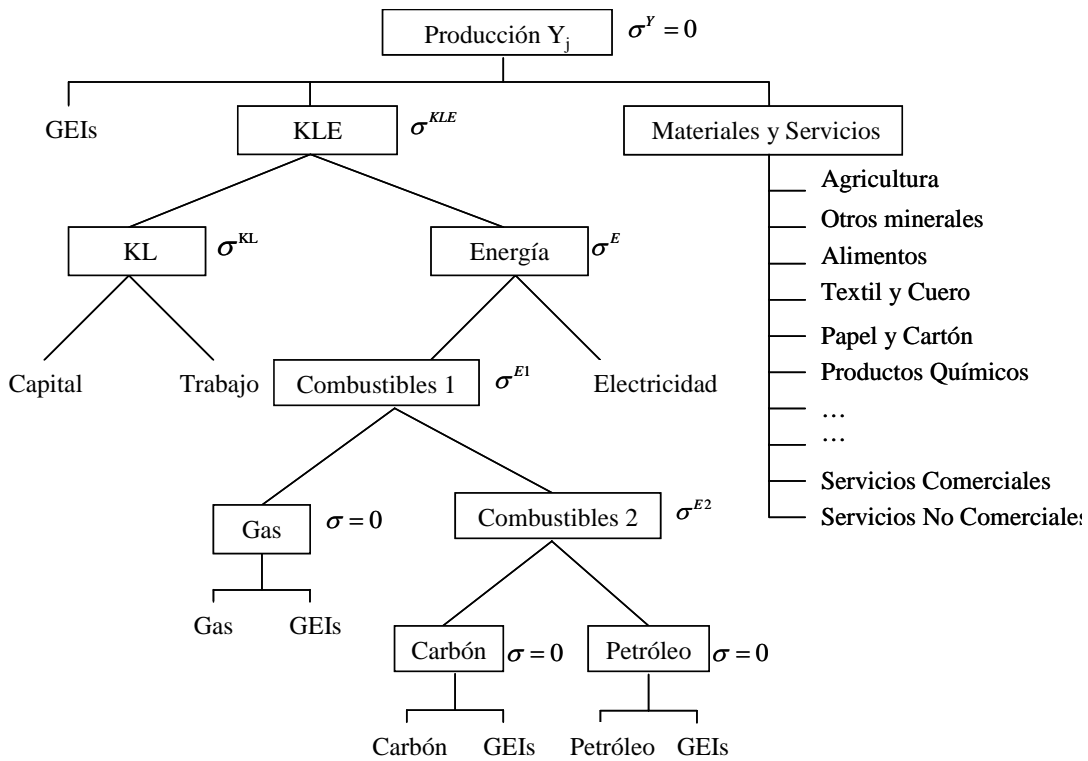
Producción $Y_j$ $\sigma^{Y}=0$

GEIs

KLE $\sigma^{KLE}$

Materiales y Servicios

Agricultura
Otros minerales
Alimentos
Textil y Cuero
Papel y Cartón
Productos Químicos
…
…
Servicios Comerciales
Servicios No Comerciales

KL $\sigma^{KL}$

Energía $\sigma^{E}$

Capital

Trabajo

Combustibles 1 $\sigma^{E1}$

Electricidad

Gas $\sigma=0$

Combustibles 2 $\sigma^{E2}$

Gas

GEIs

Carbón $\sigma=0$

Petróleo $\sigma=0$

Carbón

GEIs

Petróleo

GEIs